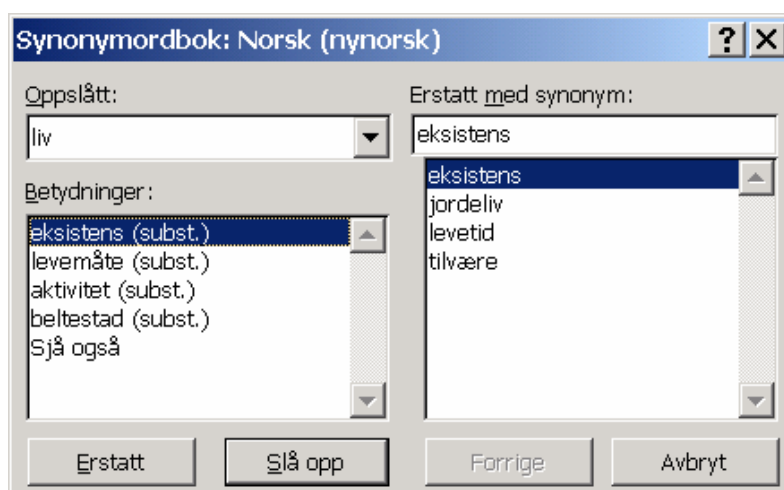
Synonymordbok: Norsk (nynorsk)

?

Oppslått:

liv

Betydninger:

eksistens (subst.)
levemåte (subst.)
aktivitet (subst.)
beltestad (subst.)
Sjå også

Erstatt med synonym:

eksistens

eksistens
jordeliv
levetid
tilvære

Erstatt

Slå opp

Forrige

Avbryt